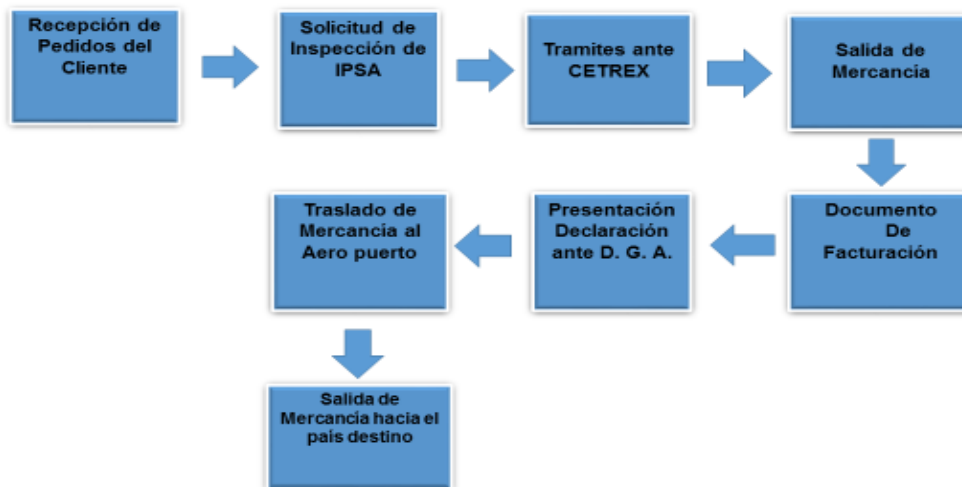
Recepción de Pedidos del Cliente

Solicitud de Inspección de IPSA

Tramites ante CETREX

Salida de Mercancía

Documento De Facturación

Presentación Declaración ante D. G. A.

Traslado de Mercancía al Aero puerto

Salida de Mercancía hacia el pais destino